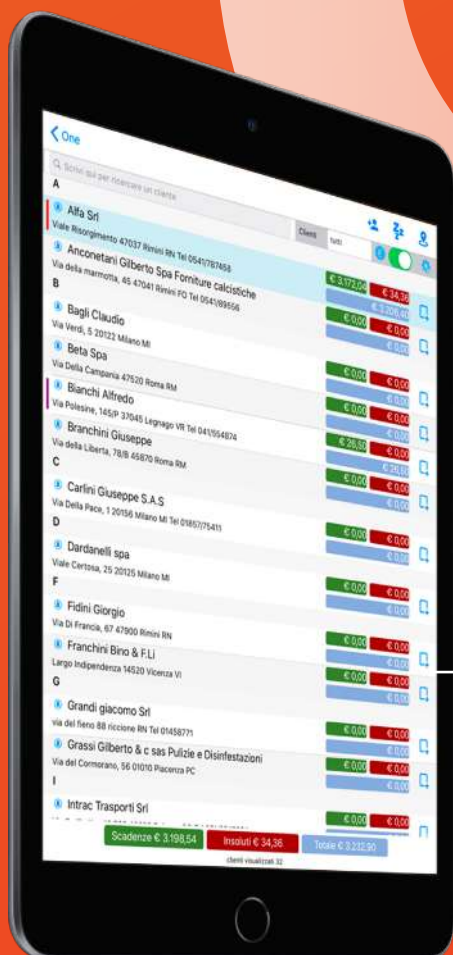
< One

Scrivi qui per ricercare un cliente

Clienti tutti

A

Alfa Srl
Viale Risorgimento 47037 Rimini RN Tel 0541/787458

€ 3.172,04 € 34,36 € 3.206,40

Anconetani Gilberto Spa Forniture calcistiche
Via della marmotta, 45 47041 Rimini FO Tel 0541/89556

€ 0,00 € 0,00 € 0,00

B

Bagli Claudio
Via Verdi, 5 20122 Milano MI

€ 0,00 € 0,00 € 0,00

Beta Spa
Via Della Campania 47520 Roma RM

€ 0,00 € 0,00 € 0,00

Bianchi Alfredo
Via Polesine, 145/P 37045 Legnago VR Tel 041/554874

€ 0,00 € 0,00 € 0,00

Branchini Giuseppe
Via della Liberta, 78/B 45870 Roma RM

€ 26,50 € 0,00 € 26,50

C

Carlini Giuseppe S.A.S
Via Della Pace, 1 20156 Milano MI Tel 01857/75411

€ 0,00 € 0,00 € 0,00

D

Dardanelli spa
Viale Certosa, 25 20125 Milano MI

€ 0,00 € 0,00 € 0,00

F

Fidini Giorgio
Via Di Francia, 67 47900 Rimini RN

€ 0,00 € 0,00 € 0,00

Franchini Bino & F.Li
Largo Indipendenza 14520 Vicenza VI

€ 0,00 € 0,00 € 0,00

G

Grandi giacomo Srl
via del fieno 88 riccione RN Tel 01458771

€ 0,00 € 0,00 € 0,00

Grassi Gilberto & c sas Pulizie e Disinfestazioni
Via del Cormorano, 56 01010 Piacenza PC

€ 0,00 € 0,00 € 0,00

I

Intrac Trasporti Srl

€ 0,00 € 0,00

Scadenze € 3.198,54 Insoluti € 34,36 Totale € 3.232,90

clienti visualizzati 32